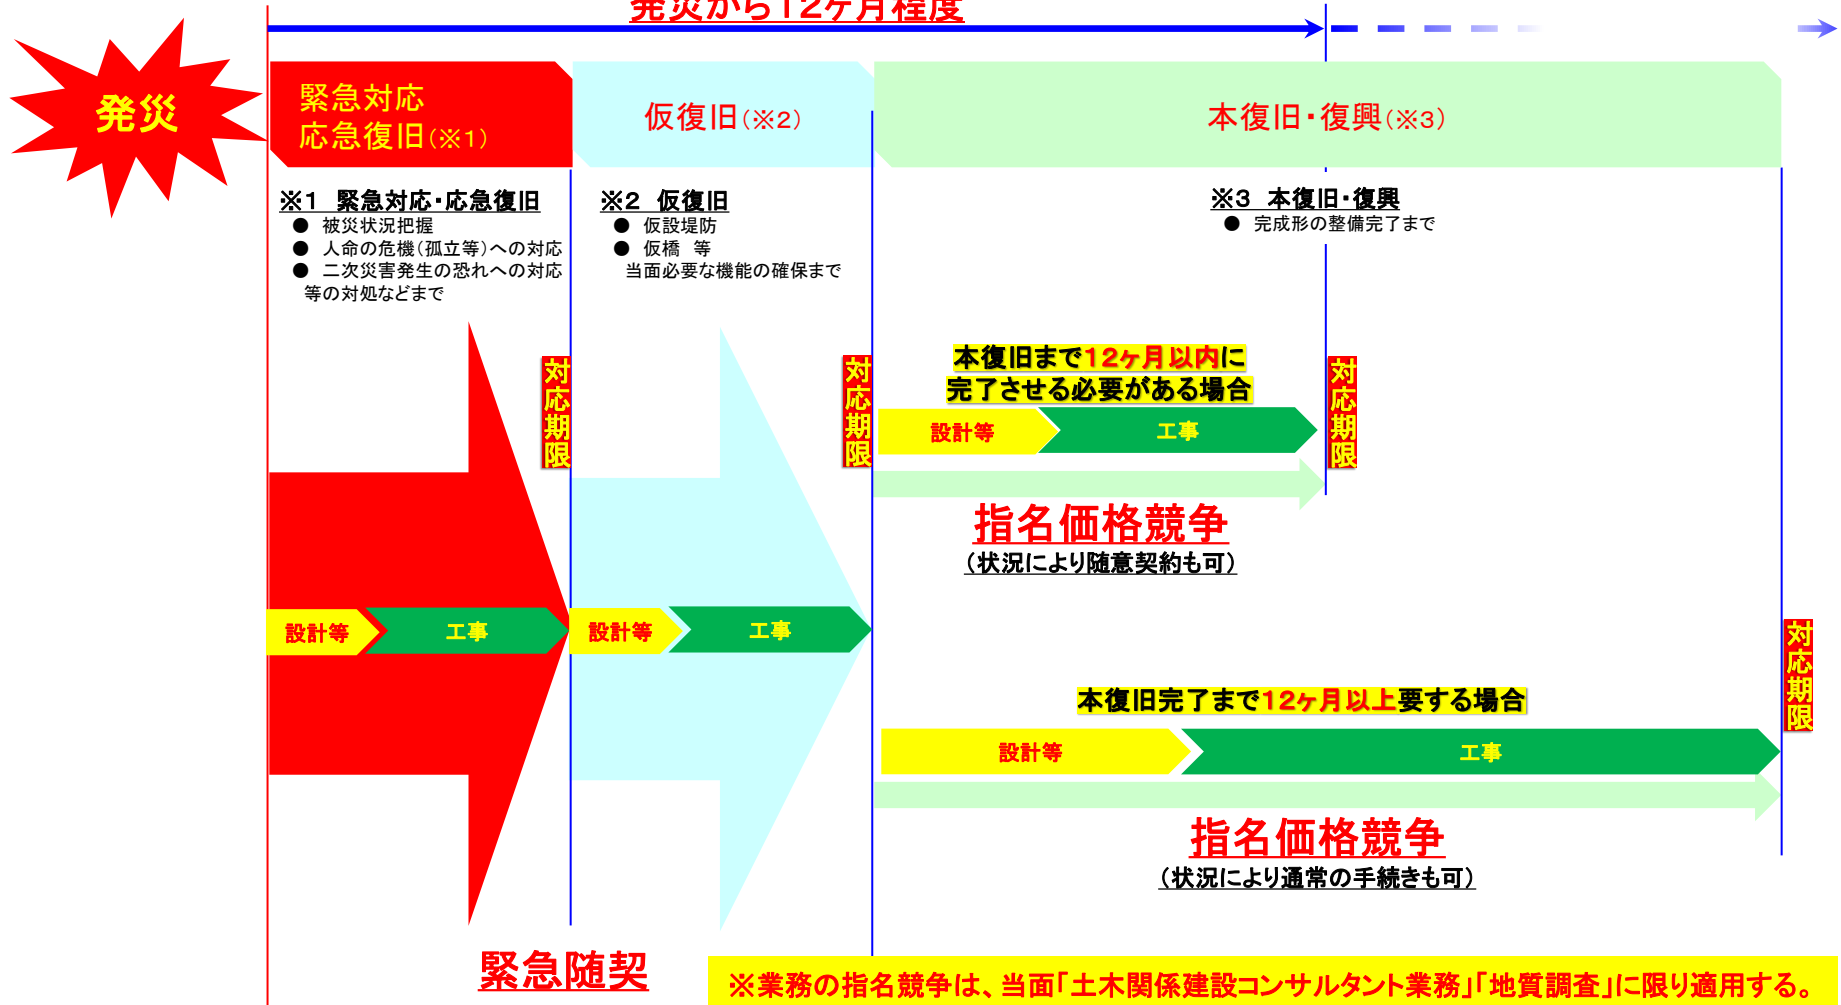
発災から12ヶ月程度

発災

緊急対応
応急復旧(※1)

仮復旧(※2)

本復旧・復興(※3)

※1 緊急対応・応急復旧
● 被災状況把握
● 人命の危機(孤立等)への対応
● 二次災害発生の恐れへの対応
等の対処などまで

※2 仮復旧
● 仮設堤防
● 仮橋 等
当面必要な機能の確保まで

※3 本復旧・復興
● 完成形の整備完了まで

対応期限

対応期限

本復旧まで12ヶ月以内に
完了させる必要がある場合

設計等

工事

対応期限

指名価格競争
(状況により随意契約も可)

設計等

工事

設計等

工事

対応期限

本復旧完了まで12ヶ月以上要する場合

設計等

工事

指名価格競争
(状況により通常の手続きも可)

緊急随契

※業務の指名競争は、当面「土木関係建設コンサルタント業務」「地質調査」に限り適用する。